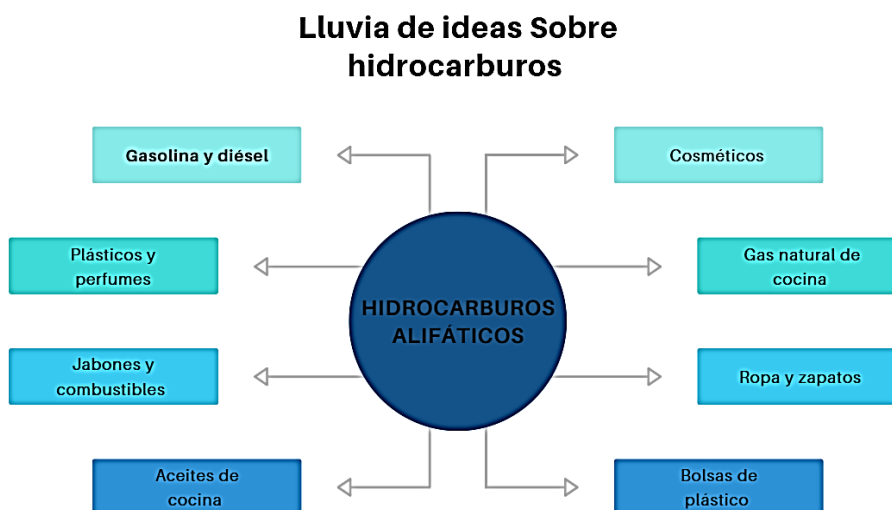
Lluvia de ideas Sobre hidrocarburos

Gasolina y diésel

Cosméticos

Plásticos y perfumes

Gas natural de cocina

HIDROCARBUROS ALIFÁTICOS

Jabones y combustibles

Ropa y zapatos

Aceites de cocina

Bolsas de plástico